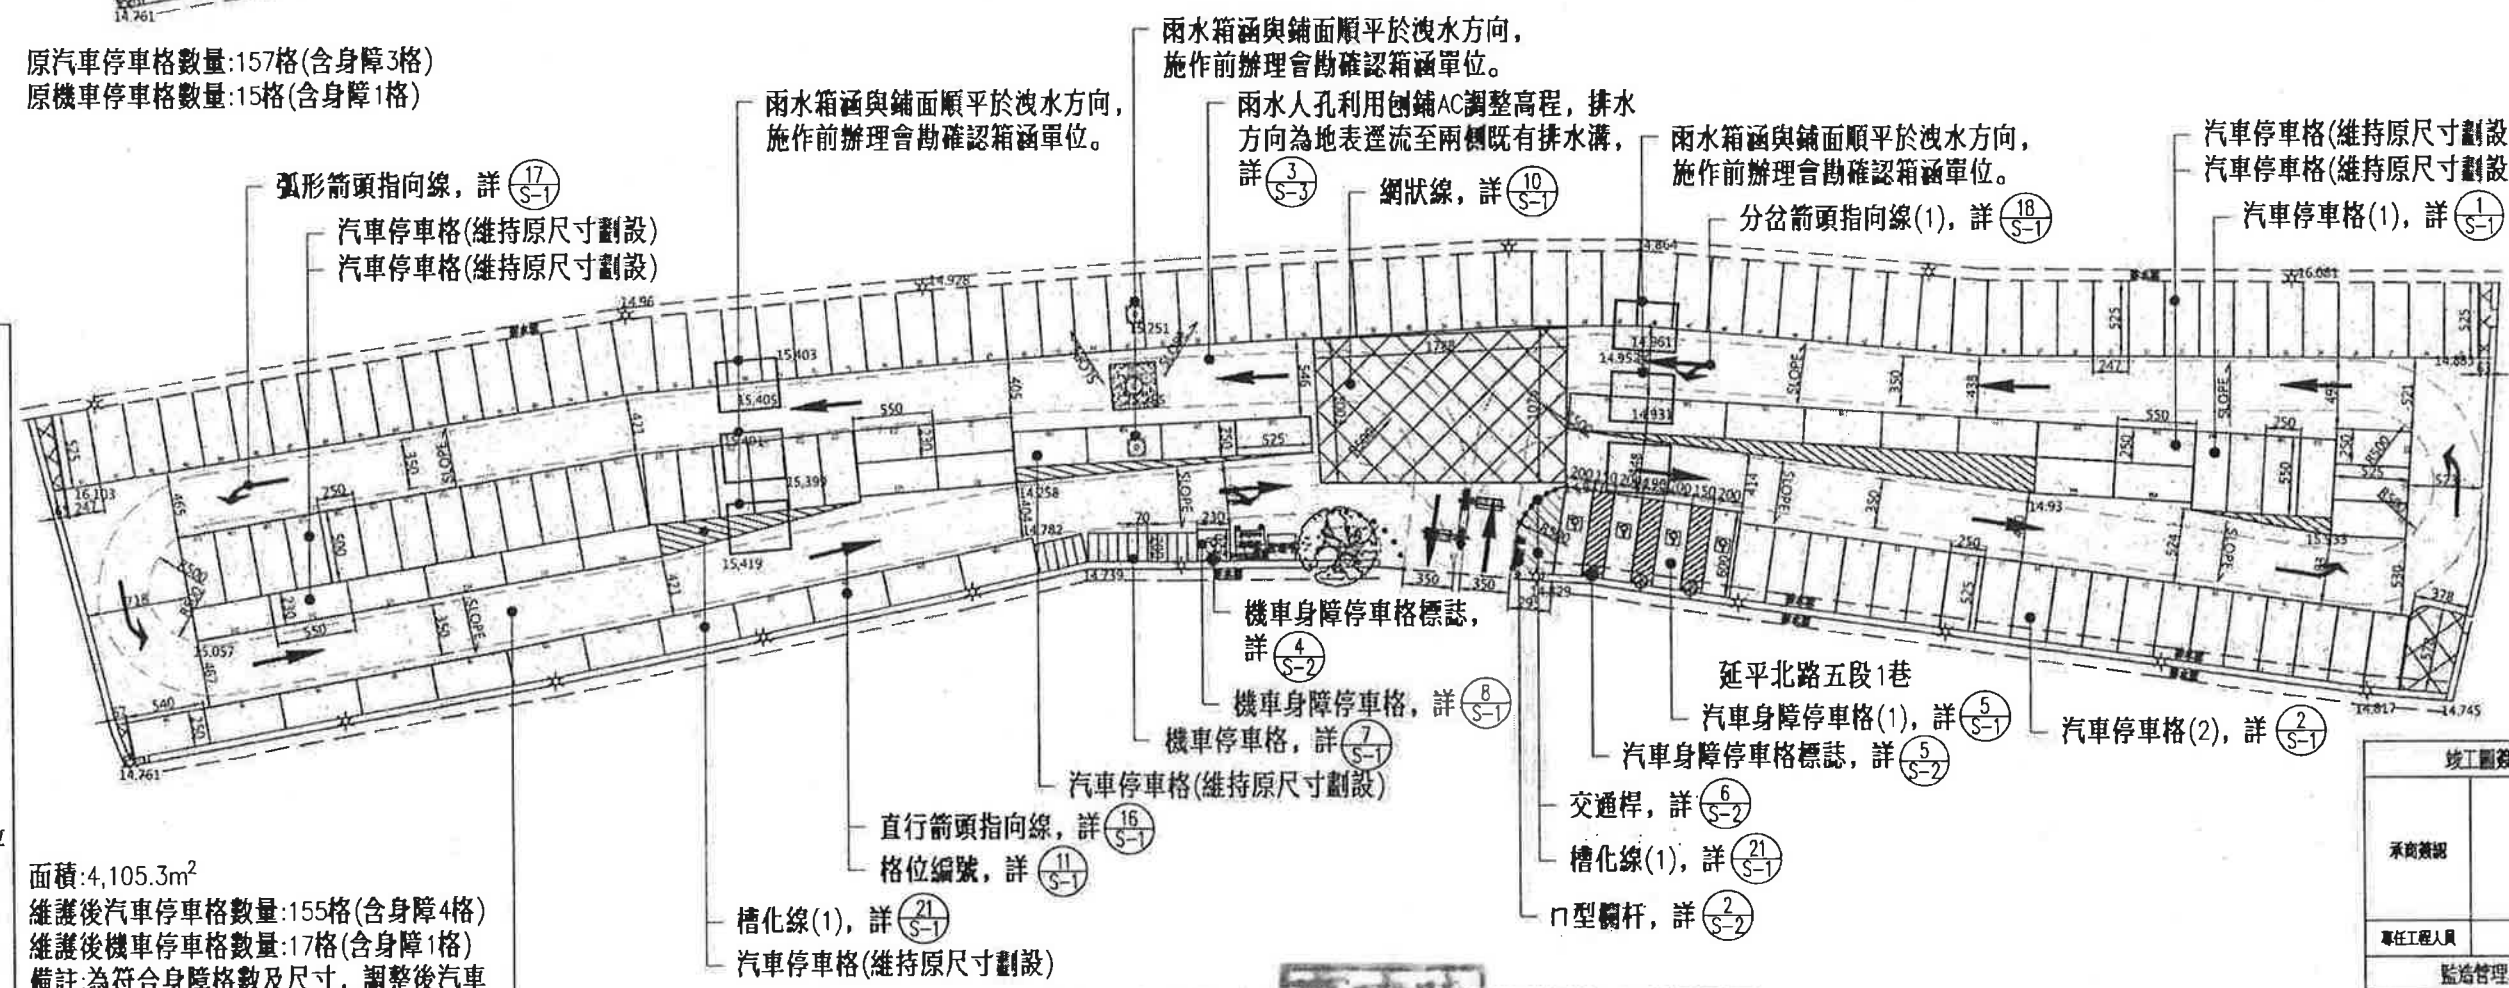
14.761

原汽車停車格數量:157格(含身障3格)
原機車停車格數量:15格(含身障1格)

雨水箱涵與鋪面順平於洩水方向，施作前辦理會勘確認箱涵單位。

雨水箱涵與鋪面順平於洩水方向，施作前辦理會勘確認箱涵單位。

雨水人孔利用刨鋪AC調整高程，排水方向為地表逕流至兩側既有排水溝，詳 $\frac{3}{S-3}$

雨水箱涵與鋪面順平於洩水方向，施作前辦理會勘確認箱涵單位。

汽車停車格(維持原尺寸劃設
汽車停車格(維持原尺寸劃設

弧形箭頭指向線，詳 $\frac{17}{S-1}$

網狀線，詳 $\frac{10}{S-1}$

分岔箭頭指向線(1)，詳 $\frac{18}{S-1}$

汽車停車格(1)，詳 $\frac{1}{S-1}$

汽車停車格(維持原尺寸劃設)
汽車停車格(維持原尺寸劃設)

14.928 14.96 15.251 15.403 15.405 15.401 15.399 15.419 14.258 14.782 14.739 14.864 14.961 14.952 14.933 16.081 14.885 14.93 15.533 16.103 15.247 15.057 14.761 14.817 14.745 14.829

SLOPE 550 250 230 350 500 525 427 471 505 414 438 524 521 718 540 467 378 247 70 200 150

機車身障停車格標誌，詳 $\frac{4}{S-2}$

延平北路五段1巷

機車身障停車格，詳 $\frac{8}{S-1}$

汽車身障停車格(1)，詳 $\frac{5}{S-1}$

汽車停車格(2)，詳 $\frac{2}{S-1}$

機車停車格，詳 $\frac{7}{S-1}$

汽車身障停車格標誌，詳 $\frac{5}{S-2}$

汽車停車格(維持原尺寸劃設)

交通桿，詳 $\frac{6}{S-2}$

直行箭頭指向線，詳 $\frac{16}{S-1}$

格位編號，詳 $\frac{11}{S-1}$

槽化線(1)，詳 $\frac{21}{S-1}$

面積:4,105.3m$^2$
維護後汽車停車格數量:155格(含身障4格)
維護後機車停車格數量:17格(含身障1格)
備註:為符合身障格數及尺寸，調整後汽車

槽化線(1)，詳 $\frac{21}{S-1}$

ㄇ型欄杆，詳 $\frac{2}{S-2}$

汽車停車格(維持原尺寸劃設)

竣工圖

承商簽認

專任工程人員

監造管理